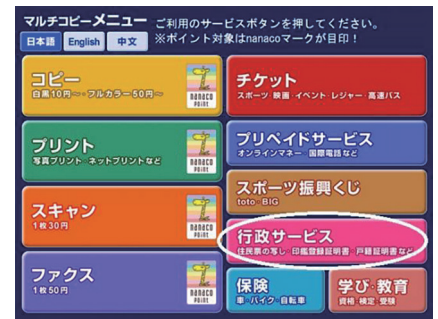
マルチコピーメニュー ご利用のサービスボタンを押してください。
※ポイント対象はnanacoマークが目印！

日本語 English 中文

コピー
白黒10円～・フルカラー50円～

nanaco POINT

プリント
写真プリント・ネットプリントなど

nanaco POINT

スキャン
1枚30円

nanaco POINT

ファクス
1枚50円

nanaco POINT

チケット
スポーツ 映画 イベント レジャー 高速バス

プリペイドサービス
オンラインマネー 国際電話など

スポーツ振興くじ
toto・BIG

行政サービス
住民票の写し 印鑑登録証明書 戸籍証明書など

保険
車・バイク・自転車

学び・教育
資格・検定・受験